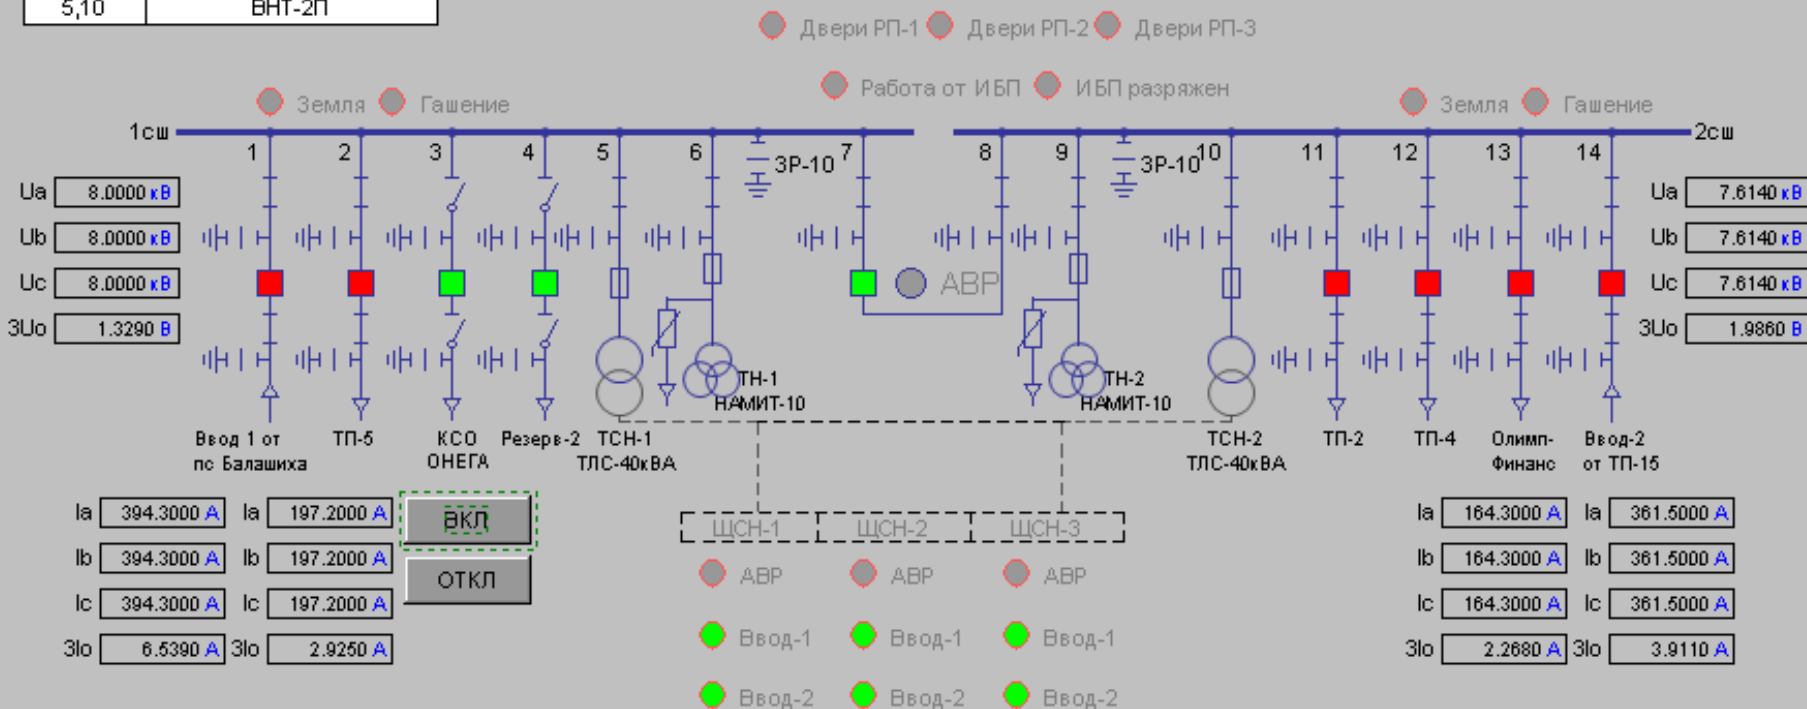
5,10 | ВНТ-2П

Двери РП-1 Двери РП-2 Двери РП-3

Работа от ИБП ИБП разряжен

Земля Гашение

Земля Гашение

1сш

2сш

1 2 3 4 5 6 ЗР-10 7 8 9 ЗР-10 10 11 12 13 14

Ua 8.0000 кВ
Ub 8.0000 кВ
Uc 8.0000 кВ
3Uo 1.3290 В

Ua 7.6140 кВ
Ub 7.6140 кВ
Uc 7.6140 кВ
3Uo 1.9860 В

АВР

ТН-1 НАМИТ-10

ТН-2 НАМИТ-10

Ввод 1 от пс Балашиха

ТП-5

КСО ОНЕГА

Резерв-2

ТСН-1 ТЛС-40кВА

ТСН-2 ТЛС-40кВА

ТП-2

ТП-4

Олимп-Финанс

Ввод-2 от ТП-15

Ia 394.3000 А
Ib 394.3000 А
Ic 394.3000 А
3Io 6.5390 А

Ia 197.2000 А
Ib 197.2000 А
Ic 197.2000 А
3Io 2.9250 А

ВКЛ

ОТКЛ

ЩСН-1 ЩСН-2 ЩСН-3

АВР АВР АВР

Ввод-1 Ввод-1 Ввод-1

Ввод-2 Ввод-2 Ввод-2

Ia 164.3000 А
Ib 164.3000 А
Ic 164.3000 А
3Io 2.2680 А

Ia 361.5000 А
Ib 361.5000 А
Ic 361.5000 А
3Io 3.9110 А